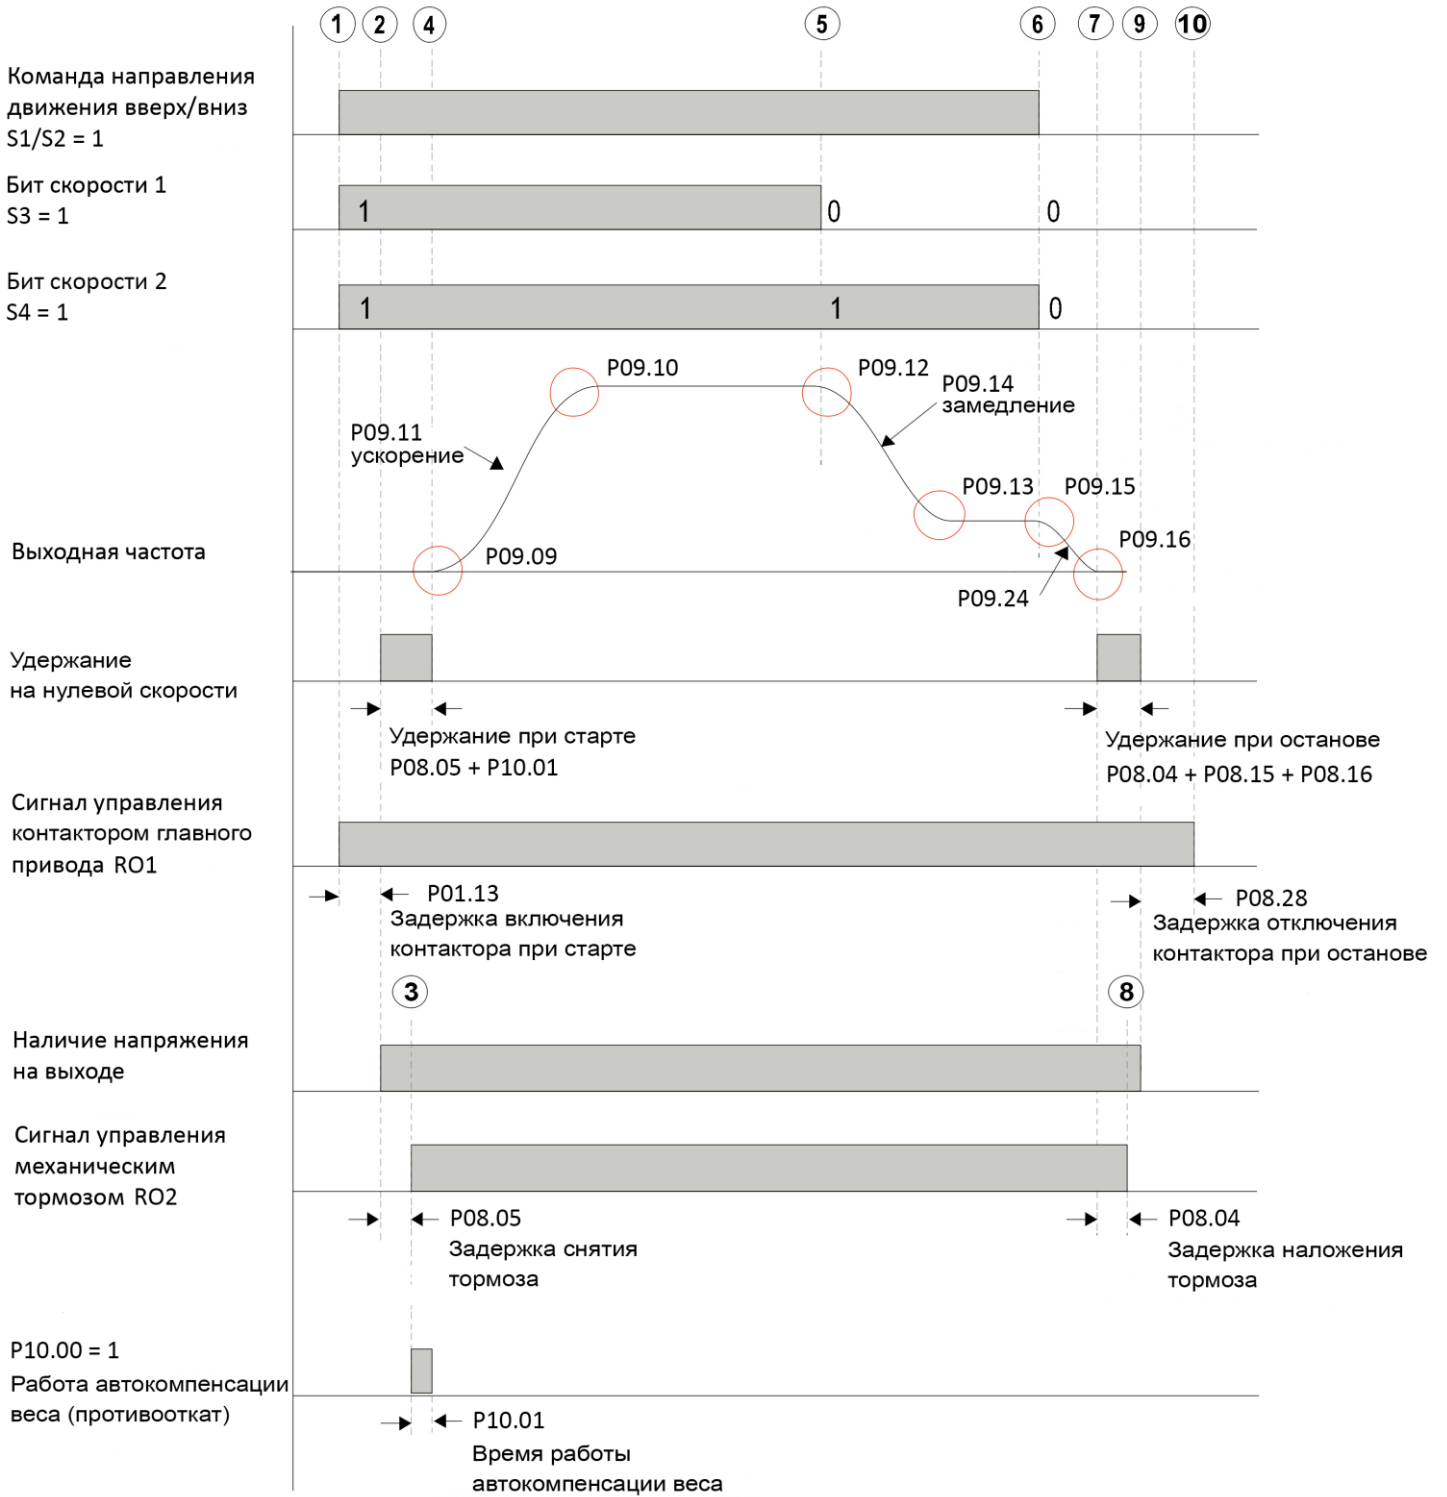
1 2 4 5 6 7 9 10

Команда направления движения вверх/вниз S1/S2 = 1

Бит скорости 1 S3 = 1

1 0 0

Бит скорости 2 S4 = 1

1 1 0

P09.10 P09.12 P09.14 замедление

P09.11 ускорение

P09.13 P09.15

P09.16

Выходная частота

P09.09

P09.24

Удержание на нулевой скорости

Удержание при старте P08.05 + P10.01

Удержание при останове P08.04 + P08.15 + P08.16

Сигнал управления контактором главного привода RO1

P01.13 Задержка включения контактора при старте

P08.28 Задержка отключения контактора при останове

3 8

Наличие напряжения на выходе

Сигнал управления механическим тормозом RO2

P08.05 Задержка снятия тормоза

P08.04 Задержка наложения тормоза

P10.00 = 1 Работа автокомпенсации веса (противооткат)

P10.01 Время работы автокомпенсации веса